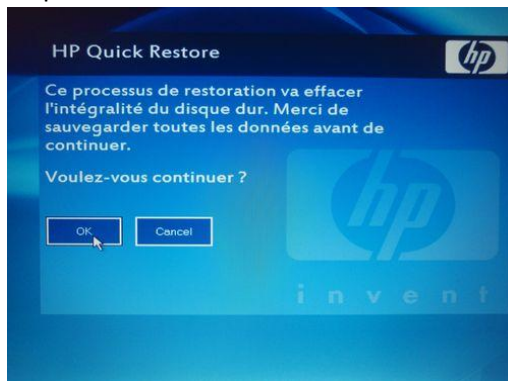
HP Quick Restore

hp

Ce processus de restoration va effacer l'intégralité du disque dur. Merci de sauvegarder toutes les données avant de continuer.

Voulez-vous continuer ?

OK

Cancel

hp

i n v e n t